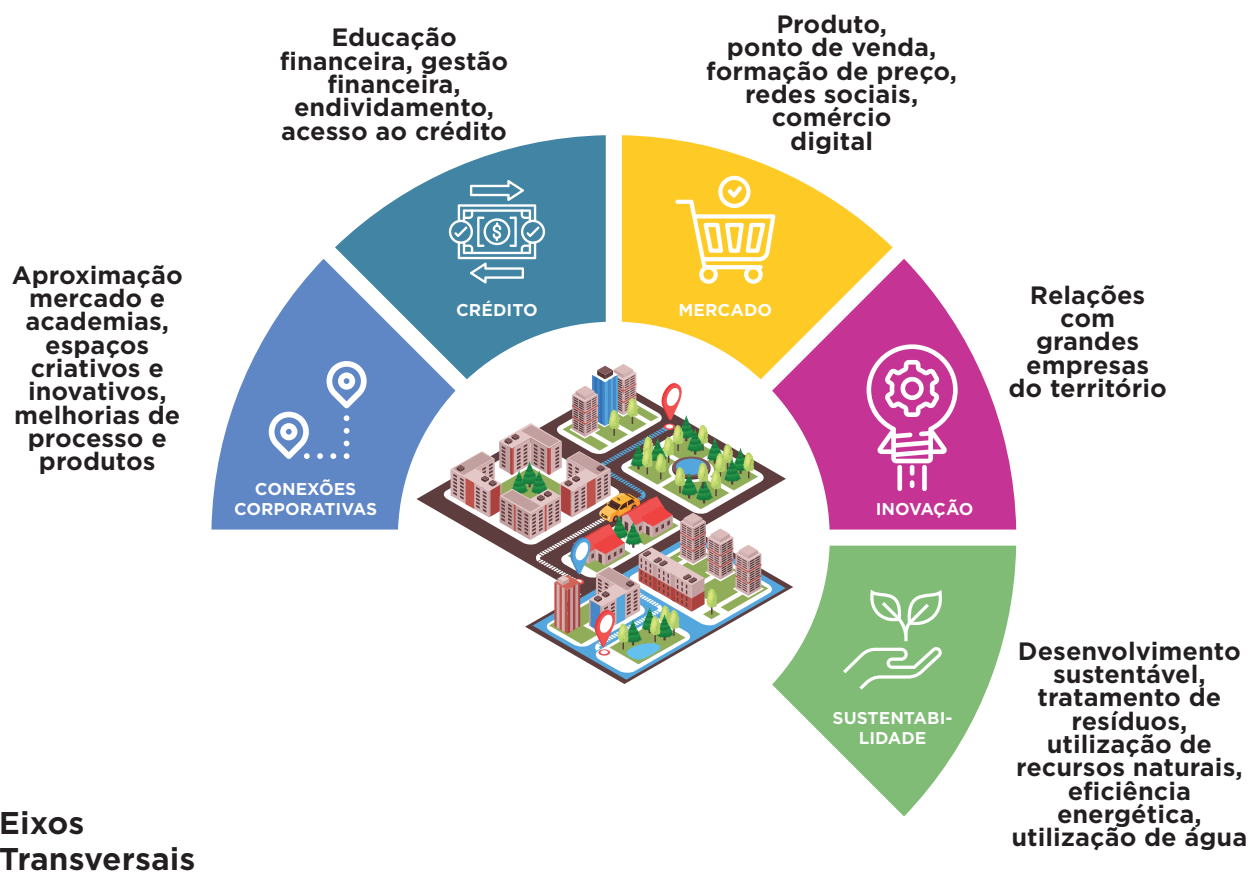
Aproximação mercado e academias, espaços criativos e inovativos, melhorias de processo e produtos

CONEXÕES CORPORATIVAS

Educação financeira, gestão financeira, endividamento, acesso ao crédito

CRÉDITO

Produto, ponto de venda, formação de preço, redes sociais, comércio digital

MERCADO

Relações com grandes empresas do território

INOVAÇÃO

SUSTENTABI-LIDADE

Desenvolvimento sustentável, tratamento de resíduos, utilização de recursos naturais, eficiência energética, utilização de água

Eixos Transversais